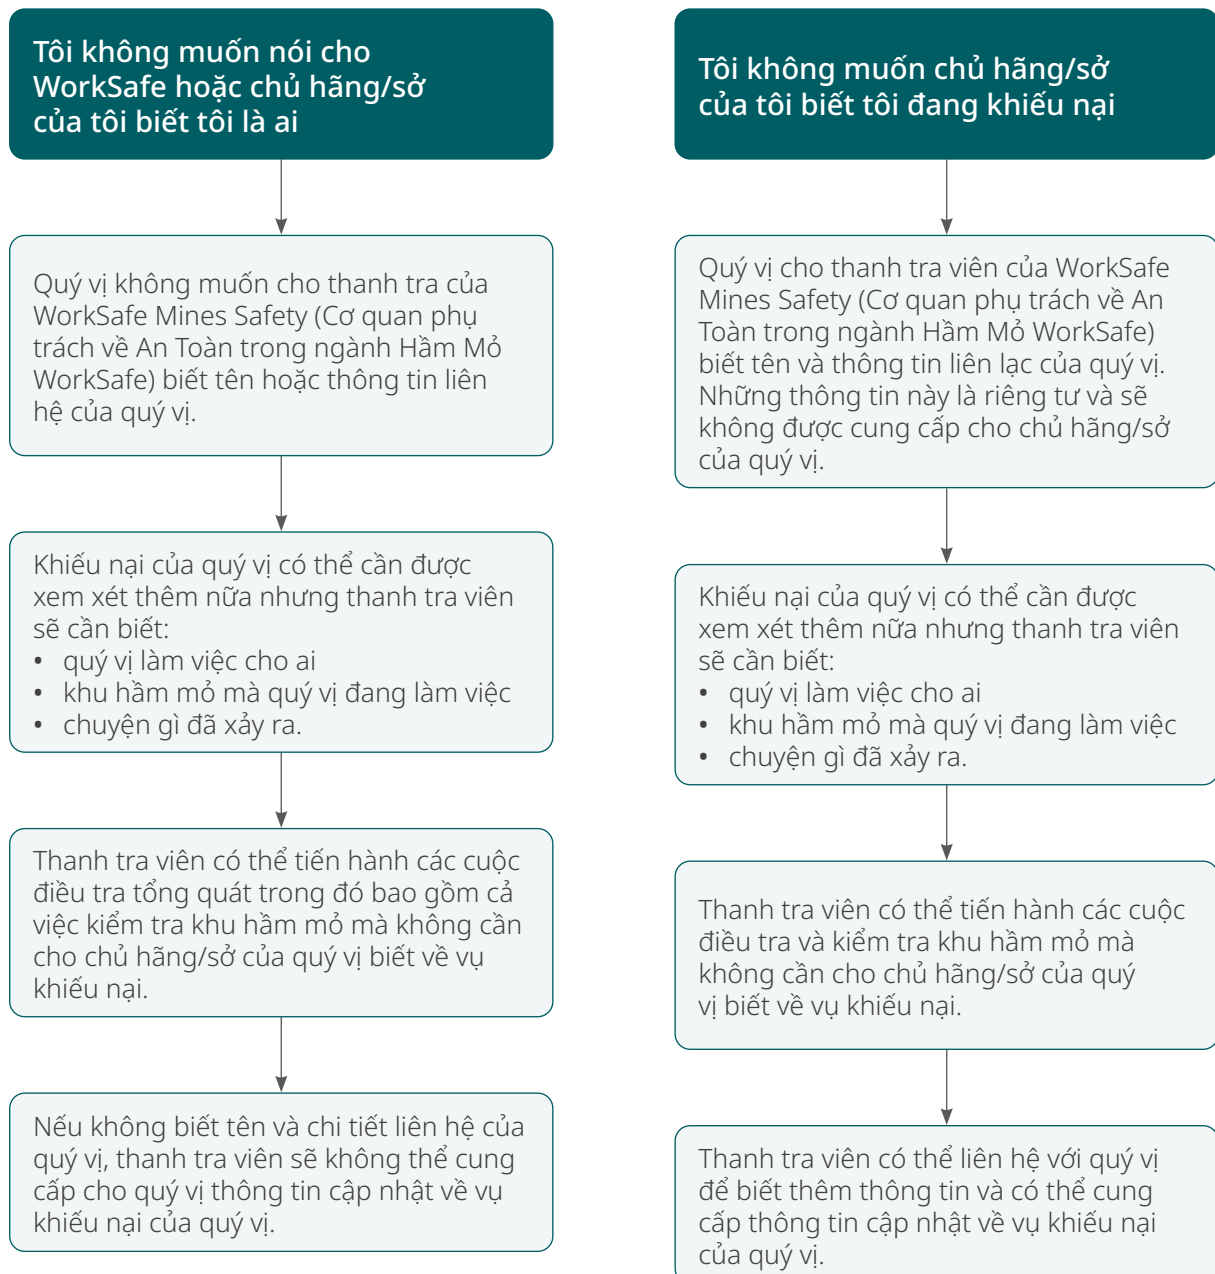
Tôi không muốn nói cho WorkSafe hoặc chủ hãng/sở của tôi biết tôi là ai

Quý vị không muốn cho thanh tra của WorkSafe Mines Safety (Cơ quan phụ trách về An Toàn trong ngành Hầm Mỏ WorkSafe) biết tên hoặc thông tin liên hệ của quý vị.

Khiếu nại của quý vị có thể cần được xem xét thêm nữa nhưng thanh tra viên sẽ cần biết:
• quý vị làm việc cho ai
• khu hầm mỏ mà quý vị đang làm việc
• chuyện gì đã xảy ra.

Thanh tra viên có thể tiến hành các cuộc điều tra tổng quát trong đó bao gồm cả việc kiểm tra khu hầm mỏ mà không cần cho chủ hãng/sở của quý vị biết về vụ khiếu nại.

Nếu không biết tên và chi tiết liên hệ của quý vị, thanh tra viên sẽ không thể cung cấp cho quý vị thông tin cập nhật về vụ khiếu nại của quý vị.

Tôi không muốn chủ hãng/sở của tôi biết tôi đang khiếu nại

Quý vị cho thanh tra viên của WorkSafe Mines Safety (Cơ quan phụ trách về An Toàn trong ngành Hầm Mỏ WorkSafe) biết tên và thông tin liên lạc của quý vị. Những thông tin này là riêng tư và sẽ không được cung cấp cho chủ hãng/sở của quý vị.

Khiếu nại của quý vị có thể cần được xem xét thêm nữa nhưng thanh tra viên sẽ cần biết:
• quý vị làm việc cho ai
• khu hầm mỏ mà quý vị đang làm việc
• chuyện gì đã xảy ra.

Thanh tra viên có thể tiến hành các cuộc điều tra và kiểm tra khu hầm mỏ mà không cần cho chủ hãng/sở của quý vị biết về vụ khiếu nại.

Thanh tra viên có thể liên hệ với quý vị để biết thêm thông tin và có thể cung cấp thông tin cập nhật về vụ khiếu nại của quý vị.